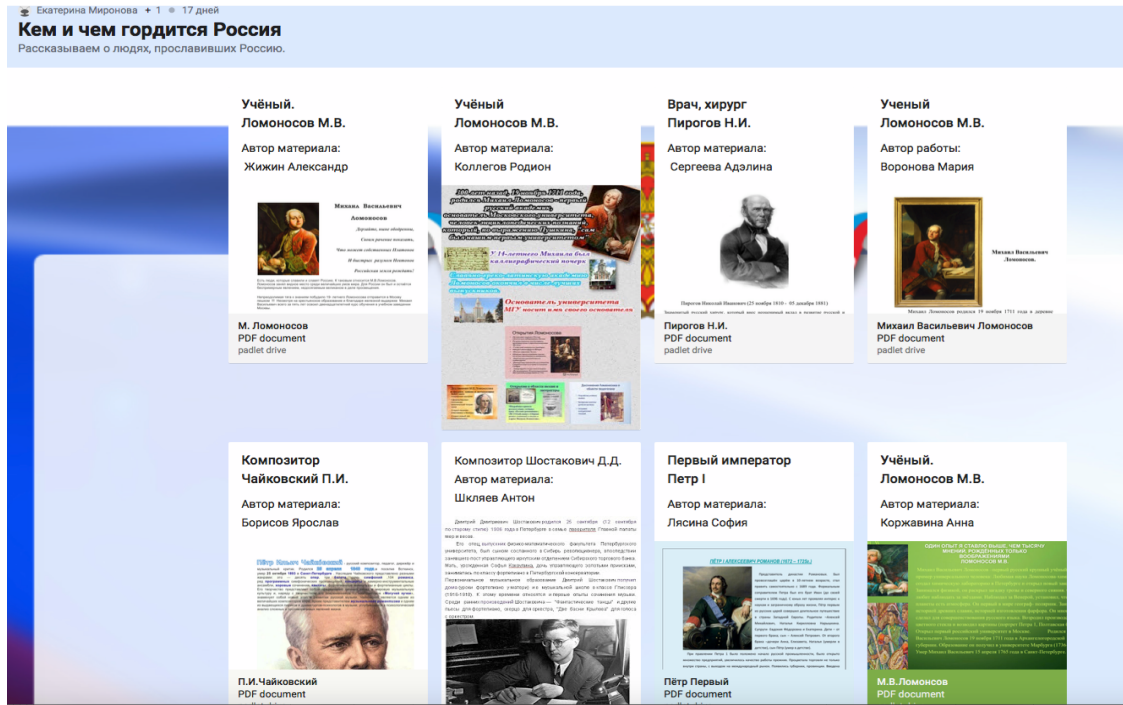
Екатерина Миронова + 1 • 17 дней

Кем и чем гордится Россия

Рассказываем о людях, прославивших Россию.

Учёный. Ломоносов М.В.

Автор материала: Жижин Александр

Михаил Васильевич Ломоносов

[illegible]

М. Ломоносов
PDF document
padlet drive

Учёный Ломоносов М.В.

Автор материала: Коллегов Родион

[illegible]

Основатель университета МГУ носит имя своего основателя

Открытия Ломоносова

Врач, хирург Пирогов Н.И.

Автор материала: Сергеева Адэлина

Пирогов Николай Иванович (25 ноября 1810 – 05 декабря 1881)

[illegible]

Пирогов Н.И.
PDF document
padlet drive

Ученый Ломоносов М.В.

Автор работы: Воронова Мария

Михаил Васильевич Ломоносов.

Михаил Васильевич Ломоносов родился 19 ноября 1711 года в деревне

Михаил Васильевич Ломоносов
PDF document
padlet drive

Композитор Чайковский П.И.

Автор материала: Борисов Ярослав

Пётр Ильич Чайковский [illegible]

П.И.Чайковский
PDF document

Композитор Шостакович Д.Д.

Автор материала: Шкляев Антон

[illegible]

Первый император Петр I

Автор материала: Лясина София

ПЁТР I АЛЕКСЕЕВИЧ РОМАНОВ (1672 – 1725)

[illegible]

Пётр Первый
PDF document

Учёный. Ломоносов М.В.

Автор материала: Коржавина Анна

ОДИН ОПЫТ Я СТАВЛЮ ВЫШЕ, ЧЕМ ТЫСЯЧУ МНЕНИЙ, РОЖДЕННЫХ ТОЛЬКО ВООБРАЖЕНИЕМ ЛОМОНОСОВ М.В.

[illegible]

М.В.Ломоносов
PDF document